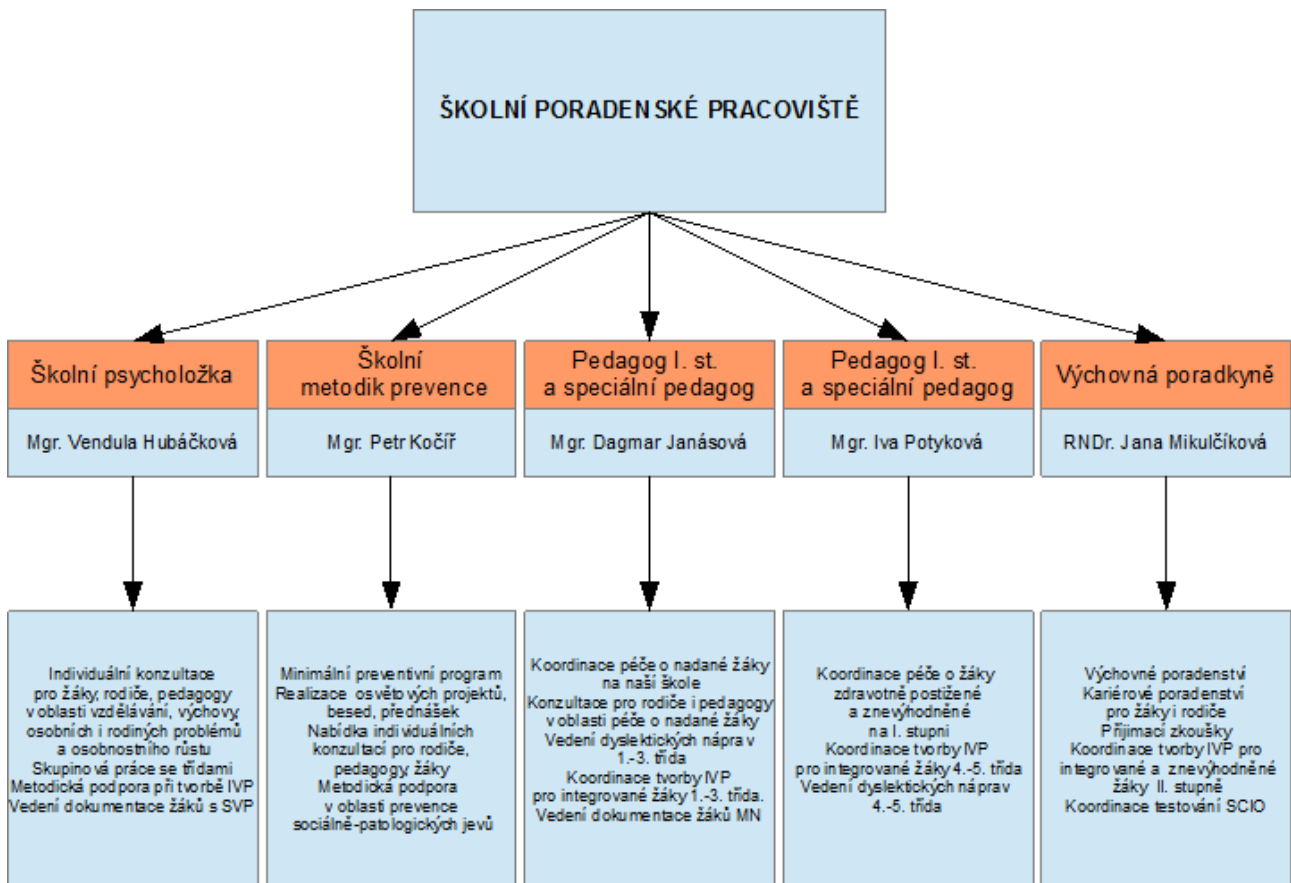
ŠKOLNÍ PORADENSKÉ PRACOVIŠTĚ

Školní psycholožka

Mgr. Vendula Hubáčková

Individuální konzultace pro žáky, rodiče, pedagogy v oblasti vzdělávání, výchovy osobních i rodiných problémů a osobnostního růstu
Skupinová práce se třídami
Metodická podpora při tvorbě IVP
Vedení dokumentace žáků s SVP

Školní metodik prevence

Mgr. Petr Kočíř

Minimální preventivní program
Realizace osvětových projektů, besed, přednášek
Nabídka individuálních konzultací pro rodiče, pedagogy, žáky
Metodická podpora v oblasti prevence sociálně-patologických jevů

Pedagog I. st. a speciální pedagog

Mgr. Dagmar Janásová

Koordinace péče o nadané žáky na naší škole
Konzultace pro rodiče i pedagogy v oblasti péče o nadané žáky
Vedení dyslektických nápra v 1.-3. třída
Koordinace tvorby IVP pro integrované žáky 1.-3. třída.
Vedení dokumentace žáků MN

Pedagog I. st. a speciální pedagog

Mgr. Iva Potyková

Koordinace péče o žáky zdravotně postižené a znevýhodněné na I. stupni
Koordinace tvorby IVP pro integrované žáky 4.-5. třída
Vedení dyslektických náprav 4.-5. třída

Výchovná poradkyně

RNDr. Jana Mikulčíková

Výchovné poradenství
Kariérové poradenství pro žáky i rodiče
Přijímací zkoušky
Koordinace tvorby IVP pro integrované a znevýhodněné žáky II. stupně
Koordinace testování SCIO